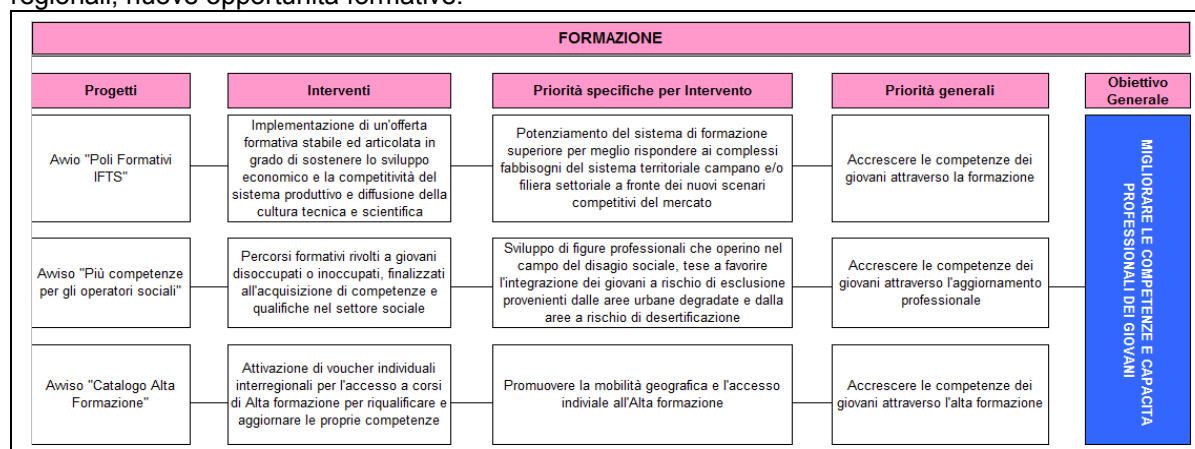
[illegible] nuove opportunità formative.

FORMAZIONE

| Progetti | Interventi | Priorità specifiche per Intervento | Priorità generali | Obiettivo Generale |
|---|---|---|---|---|
| Avvio "Poli Formativi IFTS" | Implementazione di un'offerta formativa stabile ed articolata in grado di sostenere lo sviluppo economico e la competitività del sistema produttivo e diffusione della cultura tecnica e scientifica | Potenziamento del sistema di formazione superiore per meglio rispondere ai complessi fabbisogni del sistema territoriale campano e/o filiera settoriale a fronte dei nuovi scenari competitivi del mercato | Accrescere le competenze dei giovani attraverso la formazione | MIGLIORARE LE COMPETENZE E CAPACITA PROFESSIONALI DEI GIOVANI |
| Awiso "Più competenze per gli operatori sociali" | Percorsi formativi rivolti a giovani disoccupati o inoccupati, finalizzati all'acquisizione di competenze e qualifiche nel settore sociale | Sviluppo di figure professionali che operino nel campo del disagio sociale, tese a favorire l'integrazione dei giovani a rischio di esclusione provenienti dalle aree urbane degradate e dalla aree a rischio di desertificazione | Accrescere le competenze dei giovani attraverso l'aggiornamento professionale | |
| Awiso "Catalogo Alta Formazione" | Attivazione di voucher individuali interregionali per l'accesso a corsi di Alta formazione per riqualificare e aggiornare le proprie competenze | Promuovere la mobilità geografica e l'accesso indiviale all'Alta formazione | Accrescere le competenze dei giovani attraverso l'alta formazione | |